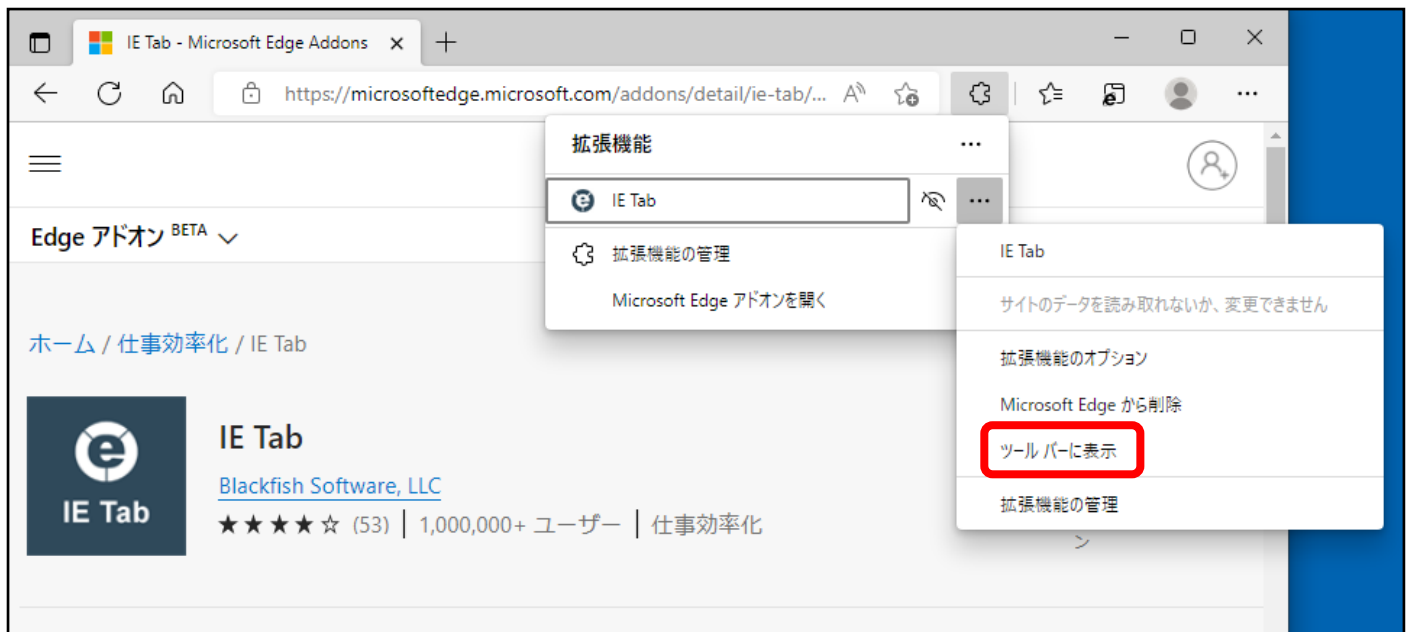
IE Tab - Microsoft Edge Addons ×
+
https://microsoftedge.microsoft.com/addons/detail/ie-tab/...

拡張機能 ...
IE Tab
拡張機能の管理
Microsoft Edge アドオンを開く

Edge アドオン BETA

ホーム / 仕事効率化 / IE Tab

IE Tab
IE Tab
Blackfish Software, LLC
★★★★☆ (53) | 1,000,000+ ユーザー | 仕事効率化

IE Tab
サイトのデータを読み取れないか、変更できません
拡張機能のオプション
Microsoft Edge から削除
ツール バーに表示
拡張機能の管理